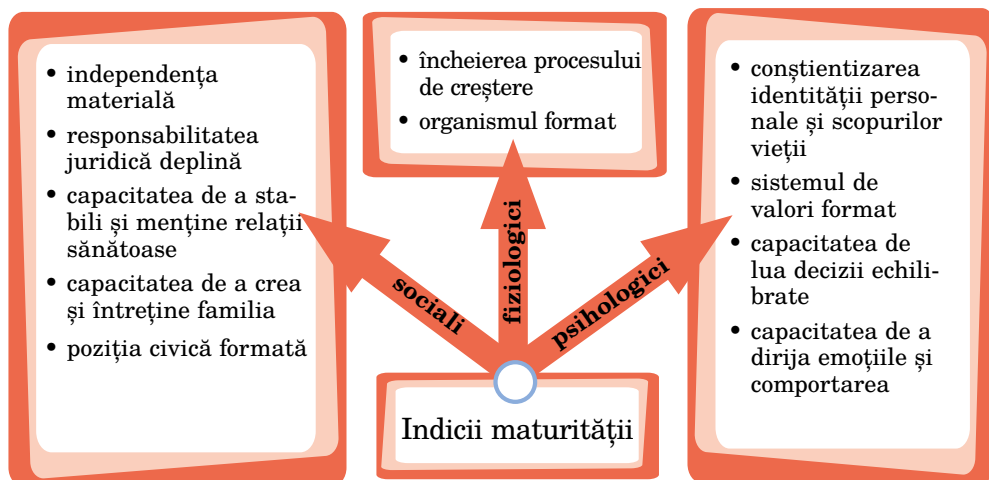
• independența materială
• responsabilitatea juridică deplină
• capacitatea de a stabili și menține relații sănătoase
• capacitatea de a crea și întreține familia
• poziția civică formată

• încheierea procesului de creștere
• organismul format

• conștientizarea identității personale și scopurilor vieții
• sistemul de valori format
• capacitatea de lua decizii echilibrate
• capacitatea de a dirija emoțiile și comportarea

sociali

fiziologici

psihologici

Indicii maturității